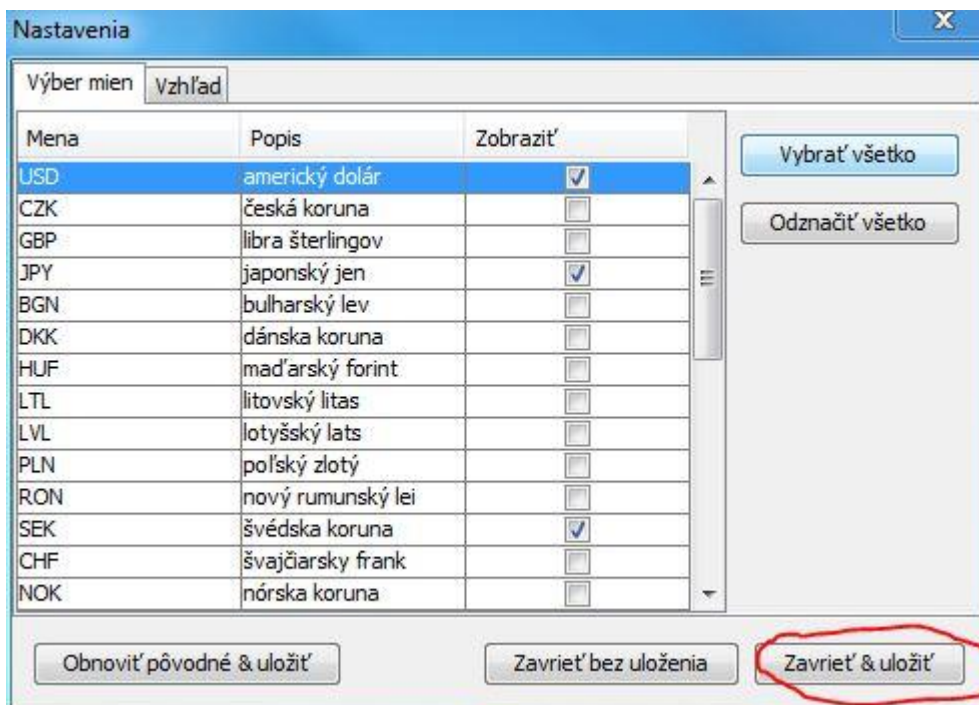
Nastavenia

Výber mien | Vzhľad

| Mena | Popis | Zobraziť |
|---|---|---|
| USD | americký dolár | ☑ |
| CZK | česká koruna | ☐ |
| GBP | libra šterlingov | ☐ |
| JPY | japonský jen | ☑ |
| BGN | bulharský lev | ☐ |
| DKK | dánska koruna | ☐ |
| HUF | maďarský forint | ☐ |
| LTL | litovský litas | ☐ |
| LVL | lotyšský lats | ☐ |
| PLN | poľský zlotý | ☐ |
| RON | nový rumunský lei | ☐ |
| SEK | švédska koruna | ☑ |
| CHF | švajčiarsky frank | ☐ |
| NOK | nórska koruna | ☐ |

Vybrať všetko

Odznačiť všetko

Obnoviť pôvodné & uložiť

Zavrieť bez uloženia

Zavrieť & uložiť